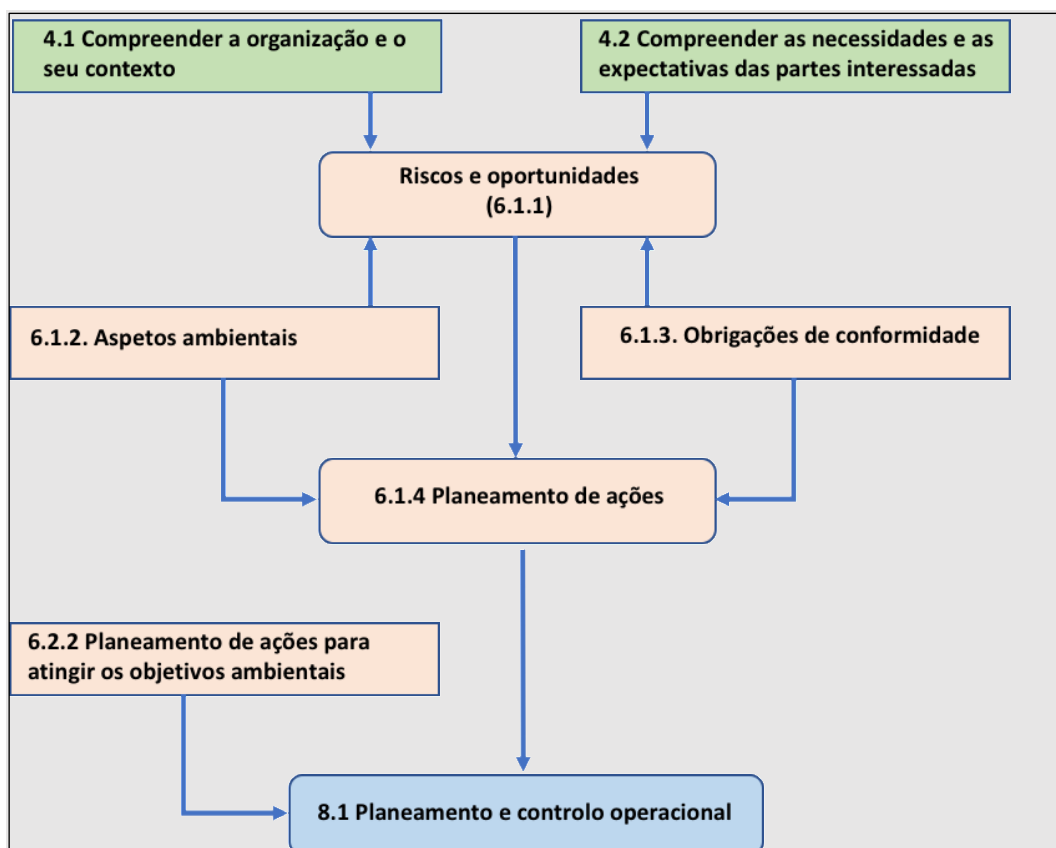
4.1 Compreender a organização e o seu contexto

4.2 Compreender as necessidades e as expectativas das partes interessadas

Riscos e oportunidades (6.1.1)

6.1.2. Aspetos ambientais

6.1.3. Obrigações de conformidade

6.1.4 Planeamento de ações

6.2.2 Planeamento de ações para atingir os objetivos ambientais

8.1 Planeamento e controlo operacional